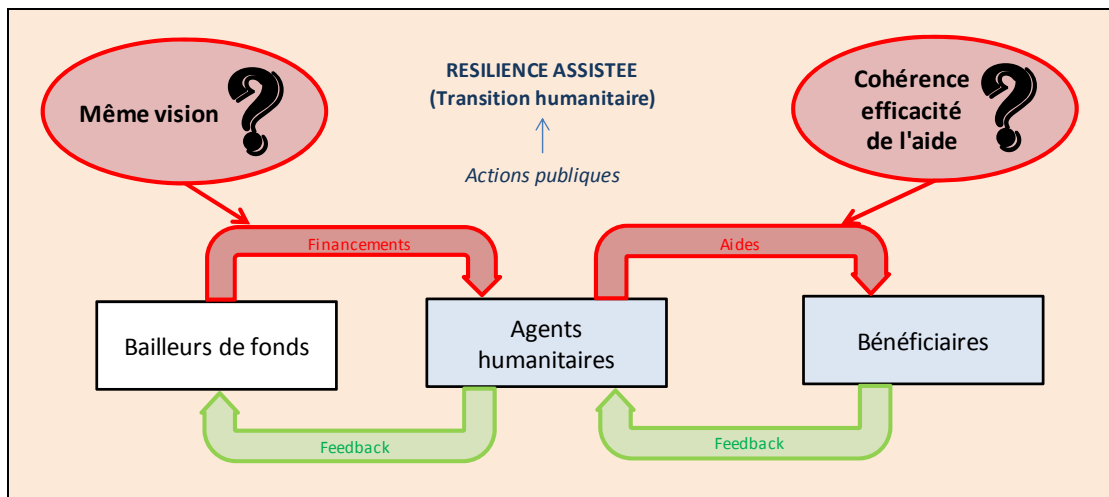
Même vision ?

RESILIENCE ASSISTEE
(Transition humanitaire)

Actions publiques

Cohérence efficacité de l'aide ?

Financements

Aides

Bailleurs de fonds

Agents humanitaires

Bénéficiaires

Feedback

Feedback